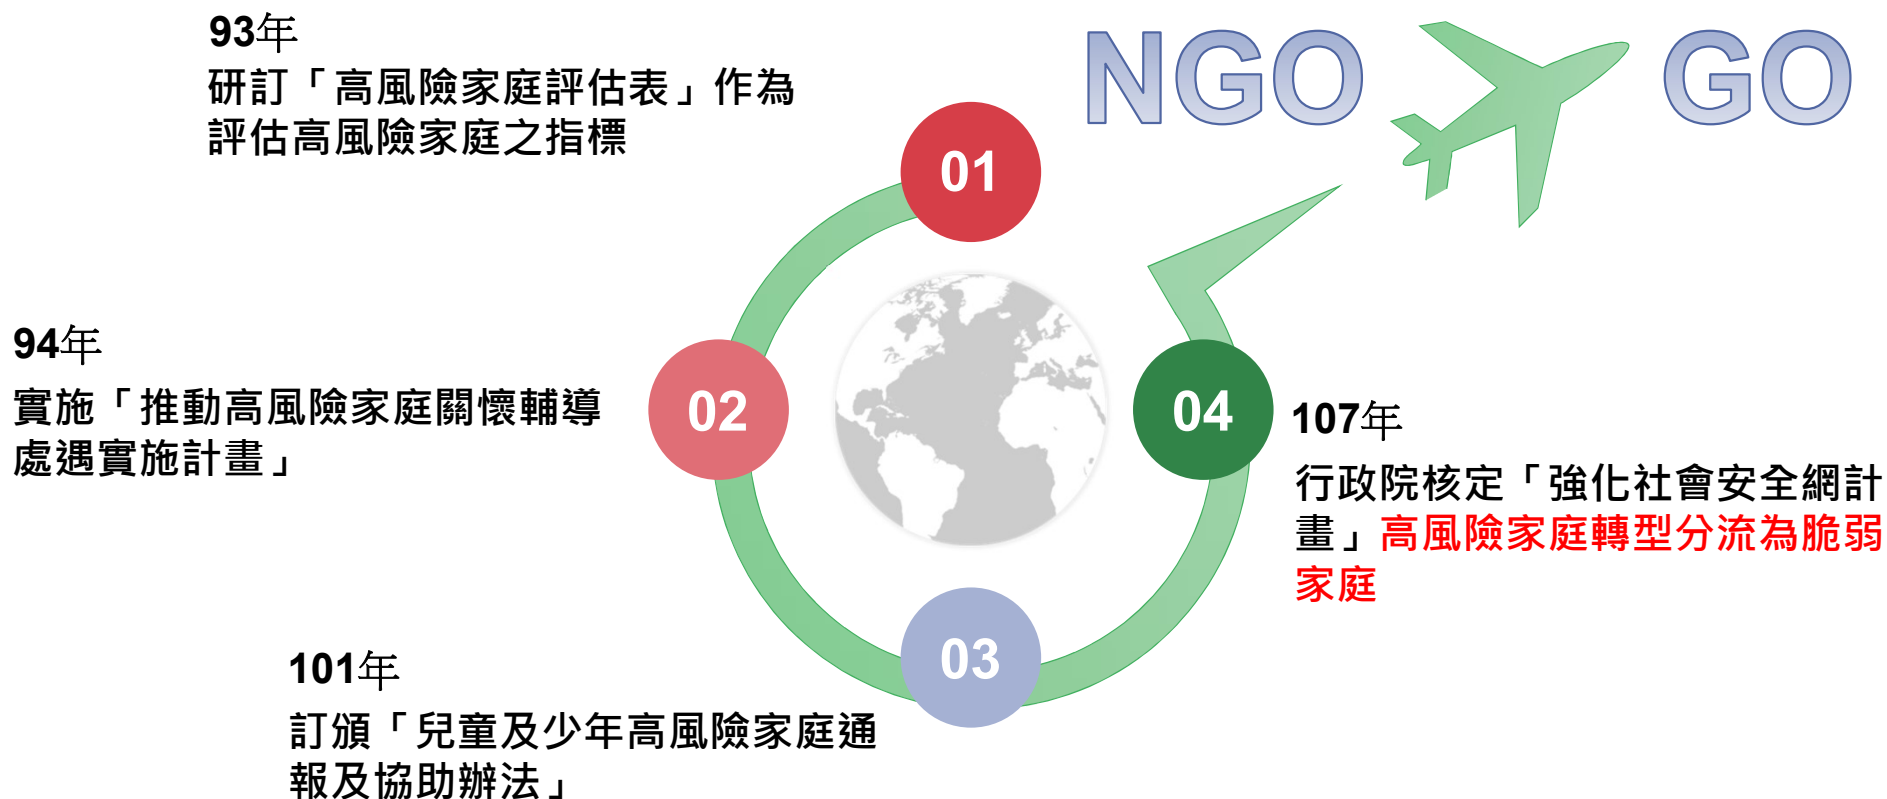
93年
研訂「高風險家庭評估表」作為評估高風險家庭之指標

NGO GO

01

94年
實施「推動高風險家庭關懷輔導處遇實施計畫」

02

04

107年
行政院核定「強化社會安全網計畫」高風險家庭轉型分流為脆弱家庭

03

101年
訂頒「兒童及少年高風險家庭通報及協助辦法」